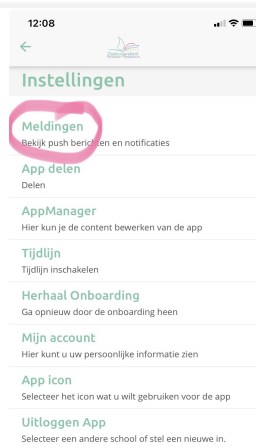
12:08

←

Instellingen

Meldingen
Bekijk push berichten en notificaties

App delen
Delen

AppManager
Hier kun je de content bewerken van de app

Tijdlijn
Tijdlijn inschakelen

Herhaal Onboarding
Ga opnieuw door de onboarding heen

Mijn account
Hier kunt u uw persoonlijke informatie zien

App icon
Selecteer het icon wat u wilt gebruiken voor de app

Uitloggen App
Selecteer een andere school of stel een nieuwe in.